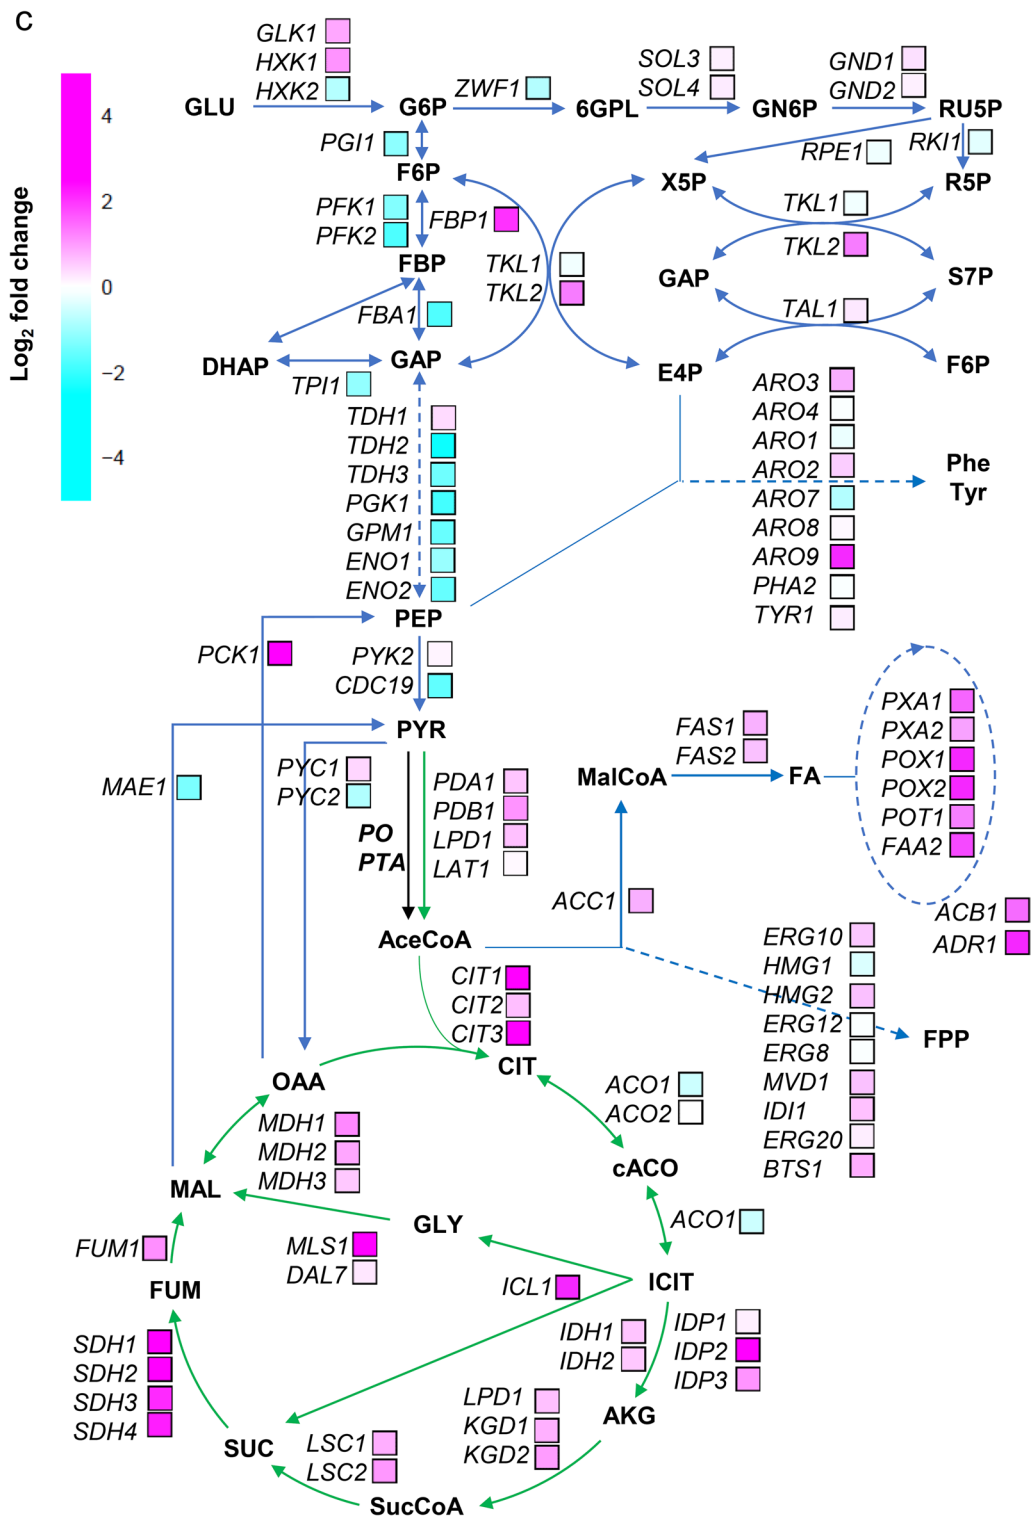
C

Log$_2$ fold change
4
2
0
−2
−4

GLK1
HXK1
HXK2
GLU
G6P
ZWF1
6GPL
SOL3
SOL4
GN6P
GND1
GND2
RU5P
PGI1
RPE1
RKI1
F6P
X5P
R5P
PFK1
PFK2
FBP1
TKL1
FBP
TKL1
TKL2
TKL2
GAP
S7P
FBA1
TAL1
DHAP
TPI1
GAP
E4P
F6P
ARO3
ARO4
ARO1
ARO2
ARO7
ARO8
ARO9
PHA2
TYR1
Phe
Tyr
TDH1
TDH2
TDH3
PGK1
GPM1
ENO1
ENO2
PEP
PCK1
PYK2
CDC19
PYR
MAE1
PYC1
PYC2
PDA1
PDB1
LPD1
LAT1
PO
PTA
FAS1
FAS2
MalCoA
FA
PXA1
PXA2
POX1
POX2
POT1
FAA2
ACC1
AceCoA
ACB1
ADR1
ERG10
HMG1
HMG2
ERG12
ERG8
MVD1
IDI1
ERG20
BTS1
FPP
CIT1
CIT2
CIT3
CIT
OAA
ACO1
ACO2
MDH1
MDH2
MDH3
cACO
MAL
GLY
ACO1
FUM1
MLS1
DAL7
ICL1
ICIT
FUM
IDH1
IDH2
IDP1
IDP2
IDP3
SDH1
SDH2
SDH3
SDH4
LPD1
KGD1
KGD2
AKG
SUC
LSC1
LSC2
SucCoA